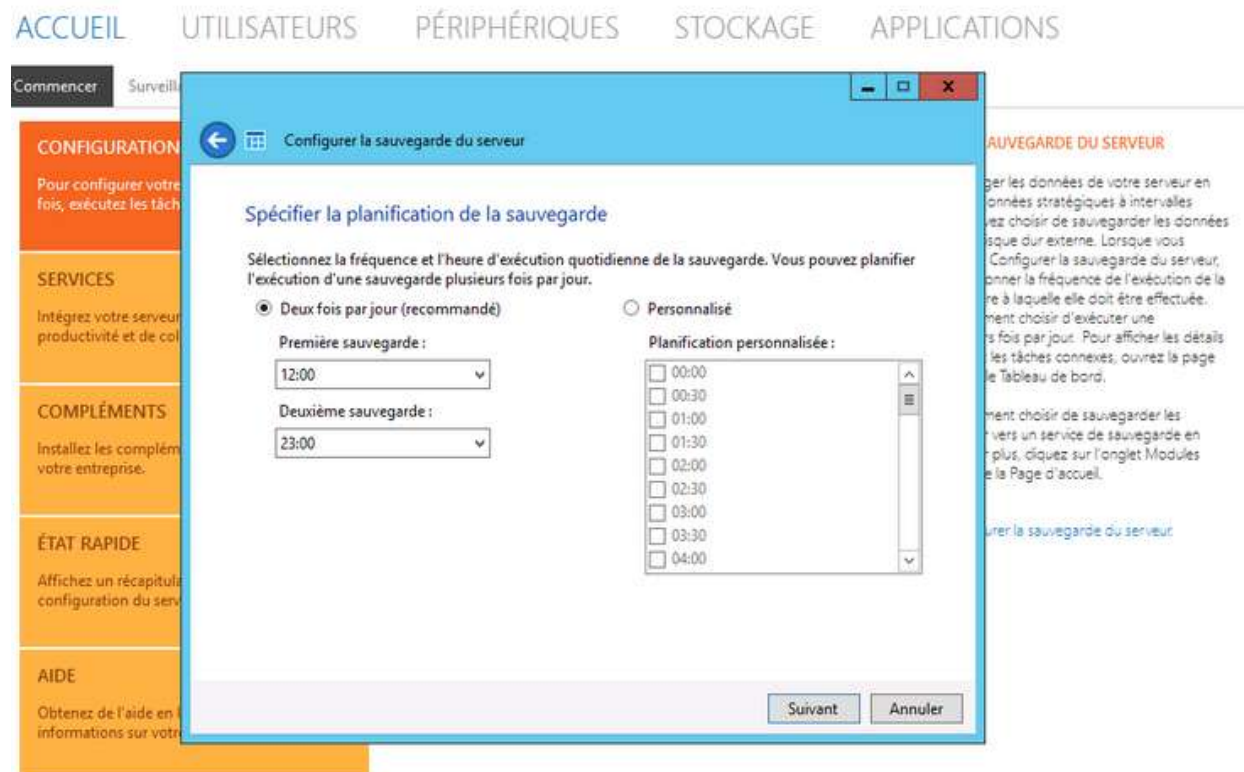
ACCUEIL UTILISATEURS PÉRIPHÉRIQUES STOCKAGE APPLICATIONS

Commencer Surveill

CONFIGURATION

Pour configurer votre fois, exécutez les tâch

SERVICES

Intégrez votre serveur productivité et de col

COMPLÉMENTS

Installez les complém votre entreprise.

ÉTAT RAPIDE

Affichez un récapitula configuration du serv

AIDE

Obtenez de l'aide en informations sur votr

Configurer la sauvegarde du serveur

Spécifier la planification de la sauvegarde

Sélectionnez la fréquence et l'heure d'exécution quotidienne de la sauvegarde. Vous pouvez planifier l'exécution d'une sauvegarde plusieurs fois par jour.

Deux fois par jour (recommandé)

Première sauvegarde :

12:00

Deuxième sauvegarde :

23:00

Personnalisé

Planification personnalisée :

00:00
00:30
01:00
01:30
02:00
02:30
03:00
03:30
04:00

Suivant Annuler

AUVEGARDE DU SERVEUR

ger les données de votre serveur en onnées stratégiques à intervalles ez choisir de sauvegarder les données sque dur externe. Lorsque vous Configurer la sauvegarde du serveur, onner la fréquence de l'exécution de la re à laquelle elle doit être effectuée. ment choisir d'exécuter une s fois par jour. Pour afficher les détails les tâches connexes, ouvrez la page le Tableau de bord.

ment choisir de sauvegarder les vers un service de sauvegarde en r plus, cliquez sur l'onglet Modules e la Page d'accueil.

urer la sauvegarde du serveur